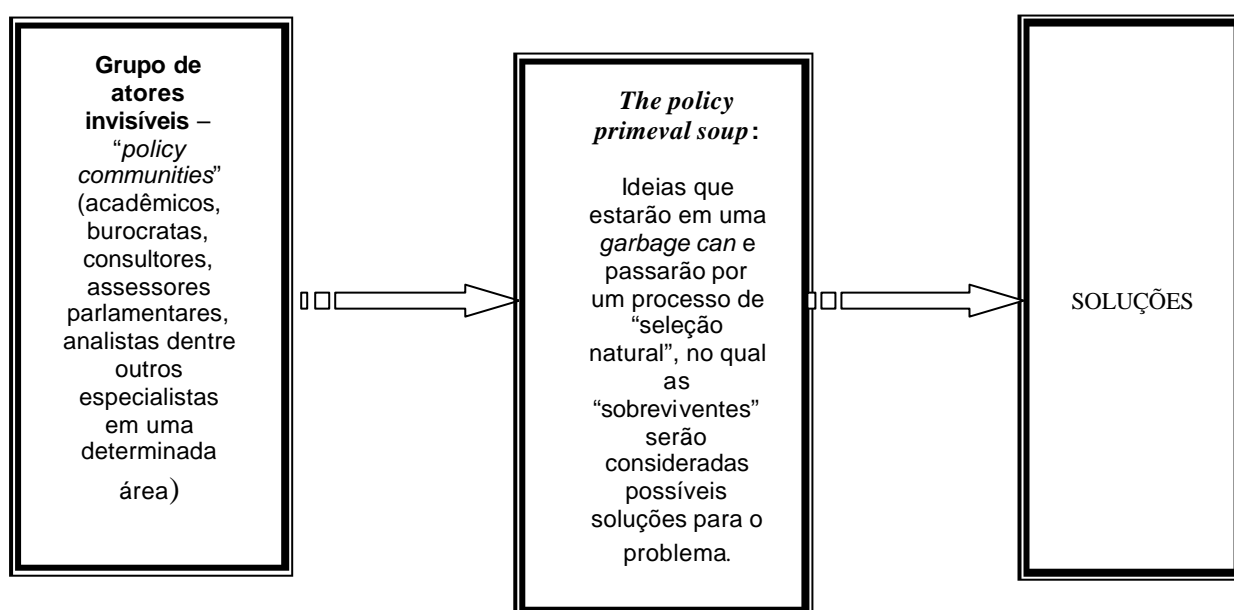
Grupo de atores invisíveis – "policy communities" (acadêmicos, burocratas, consultores, assessores parlamentares, analistas dentre outros especialistas em uma determinada área)

The policy primeval soup:

Ideias que estarão em uma garbage can e passarão por um processo de "seleção natural", no qual as "sobreviventes" serão consideradas possíveis soluções para o problema.

SOLUÇÕES